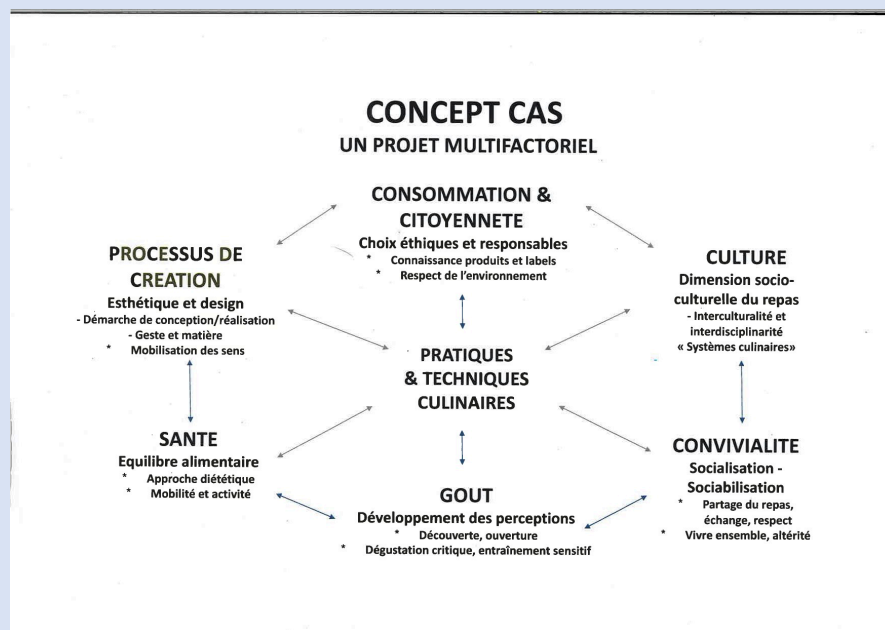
CONCEPT CAS
UN PROJET MULTIFACTORIEL

CONSOMMATION & CITOYENNETE
Choix éthiques et responsables
* Connaissance produits et labels
* Respect de l'environnement

PROCESSUS DE CREATION
Esthétique et design
- Démarche de conception/réalisation
- Geste et matière
* Mobilisation des sens

CULTURE
Dimension socio-culturelle du repas
- Interculturalité et interdisciplinarité
« Systèmes culinaires»

PRATIQUES & TECHNIQUES CULINAIRES

SANTE
Equilibre alimentaire
* Approche diététique
* Mobilité et activité

CONVIVIALITE
Socialisation - Sociabilisation
* Partage du repas, échange, respect
* Vivre ensemble, altérité

GOUT
Développement des perceptions
* Découverte, ouverture
* Dégustation critique, entraînement sensitif